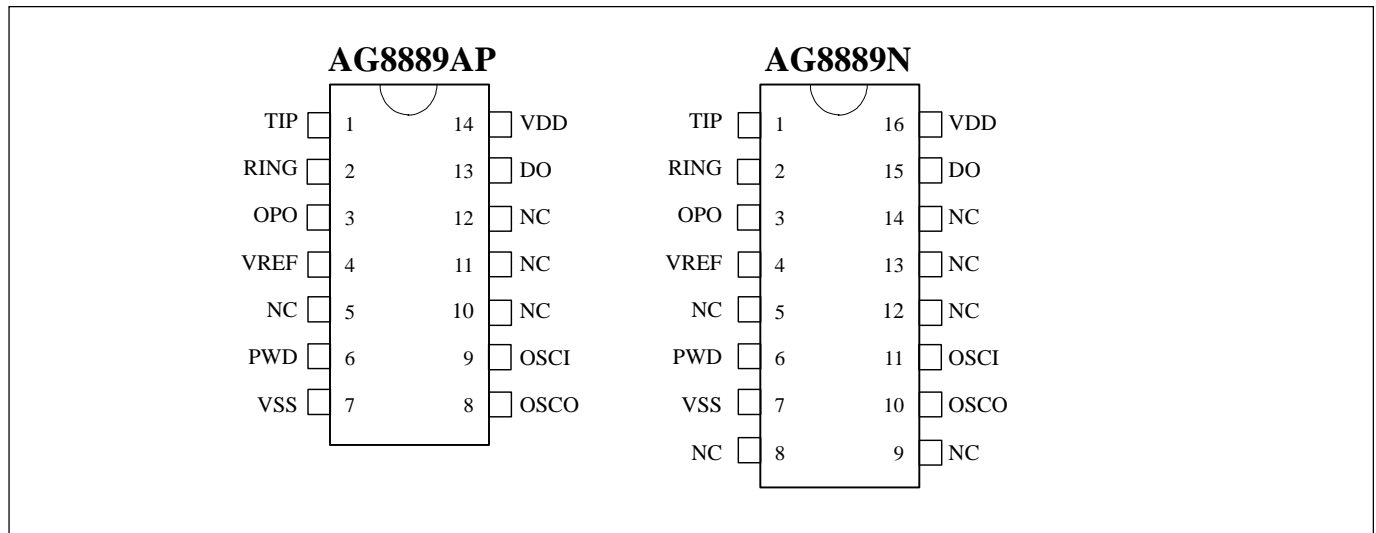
AG8889AP

TIP 1
RING 2
OPO 3
VREF 4
NC 5
PWD 6
VSS 7

14 VDD
13 DO
12 NC
11 NC
10 NC
9 OSCI
8 OSCO

AG8889N

TIP 1
RING 2
OPO 3
VREF 4
NC 5
PWD 6
VSS 7
NC 8

16 VDD
15 DO
14 NC
13 NC
12 NC
11 OSCI
10 OSCO
9 NC